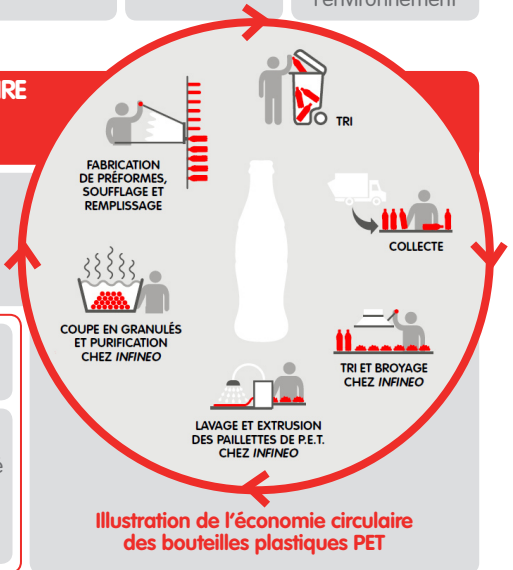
l'environnement

IRE

TRI

FABRICATION DE PRÉFORMES, SOUFFLAGE ET REMPLISSAGE

COLLECTE

COUPE EN GRANULÉS ET PURIFICATION CHEZ *INFINEO*

TRI ET BROYAGE CHEZ *INFINEO*

LAVAGE ET EXTRUSION DES PAILLETTES DE P.E.T. CHEZ *INFINEO*

Illustration de l'économie circulaire des bouteilles plastiques PET